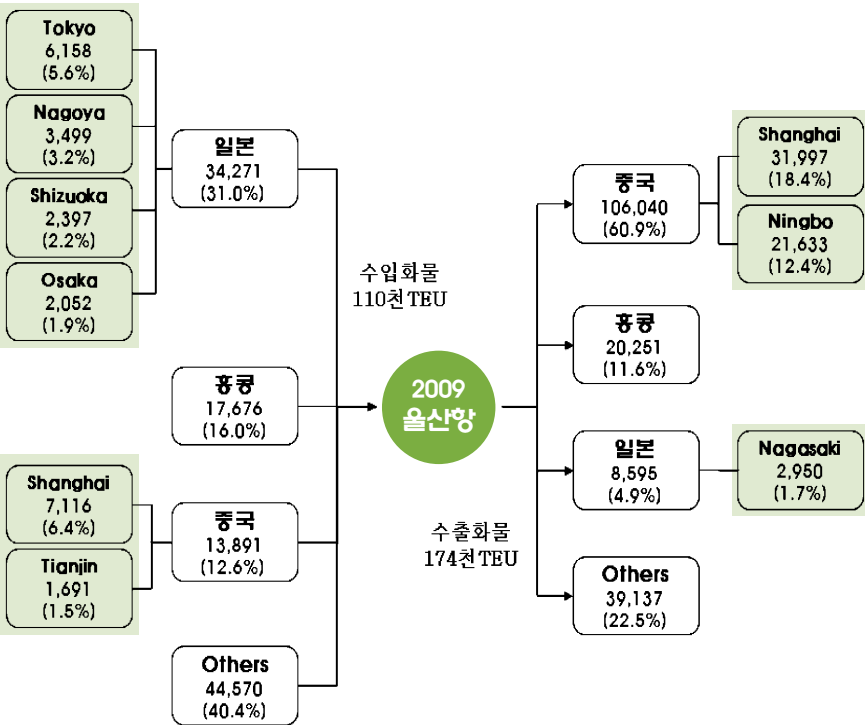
Tokyo
6,158
(5.6%)

Nagoya
3,499
(3.2%)

Shizuoka
2,397
(2.2%)

Osaka
2,052
(1.9%)

일본
34,271
(31.0%)

홍콩
17,676
(16.0%)

Shanghai
7,116
(6.4%)

Tianjin
1,691
(1.5%)

중국
13,891
(12.6%)

Others
44,570
(40.4%)

수입화물
110천TEU

2009
울산항

수출화물
174천TEU

중국
106,040
(60.9%)

Shanghai
31,997
(18.4%)

Ningbo
21,633
(12.4%)

홍콩
20,251
(11.6%)

일본
8,595
(4.9%)

Nagasaki
2,950
(1.7%)

Others
39,137
(22.5%)